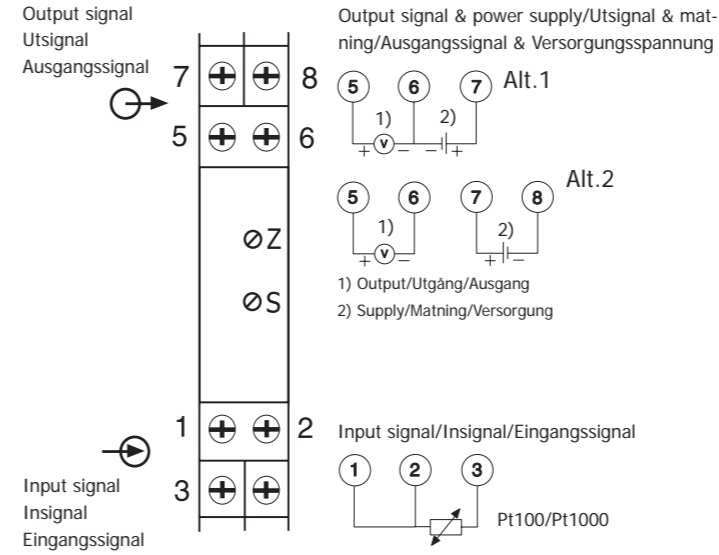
Output signal
Utsignal
Ausgangssignal

7 8
5 6

Z
S

1 2
3

Input signal
Insignal
Eingangssignal

Output signal & power supply/Utsignal & matning/Ausgangssignal & Versorgungsspannung

5 6 7 Alt.1
1) 2)
+ V − − +

5 6 7 8 Alt.2
1) 2)
+ V − + −

1) Output/Utgång/Ausgang
2) Supply/Matning/Versorgung

Input signal/Insignal/Eingangssignal

1 2 3

Pt100/Pt1000